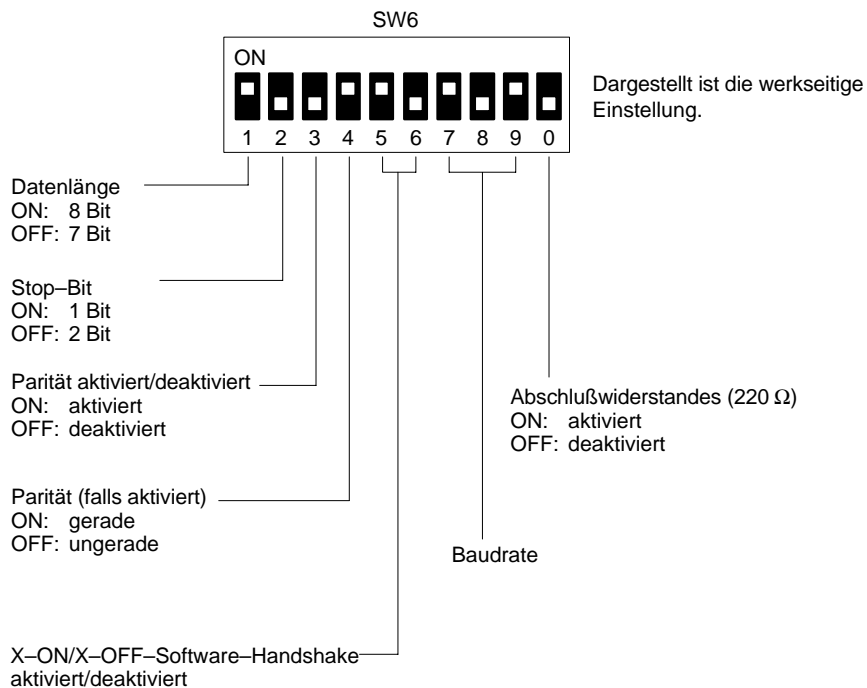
SW6

ON

1 2 3 4 5 6 7 8 9 0

Dargestellt ist die werkseitige Einstellung.

Datenlänge
ON: 8 Bit
OFF: 7 Bit

Stop–Bit
ON: 1 Bit
OFF: 2 Bit

Parität aktiviert/deaktiviert
ON: aktiviert
OFF: deaktiviert

Parität (falls aktiviert)
ON: gerade
OFF: ungerade

X–ON/X–OFF–Software–Handshake aktiviert/deaktiviert

Baudrate

Abschlußwiderstandes (220 $\Omega$)
ON: aktiviert
OFF: deaktiviert